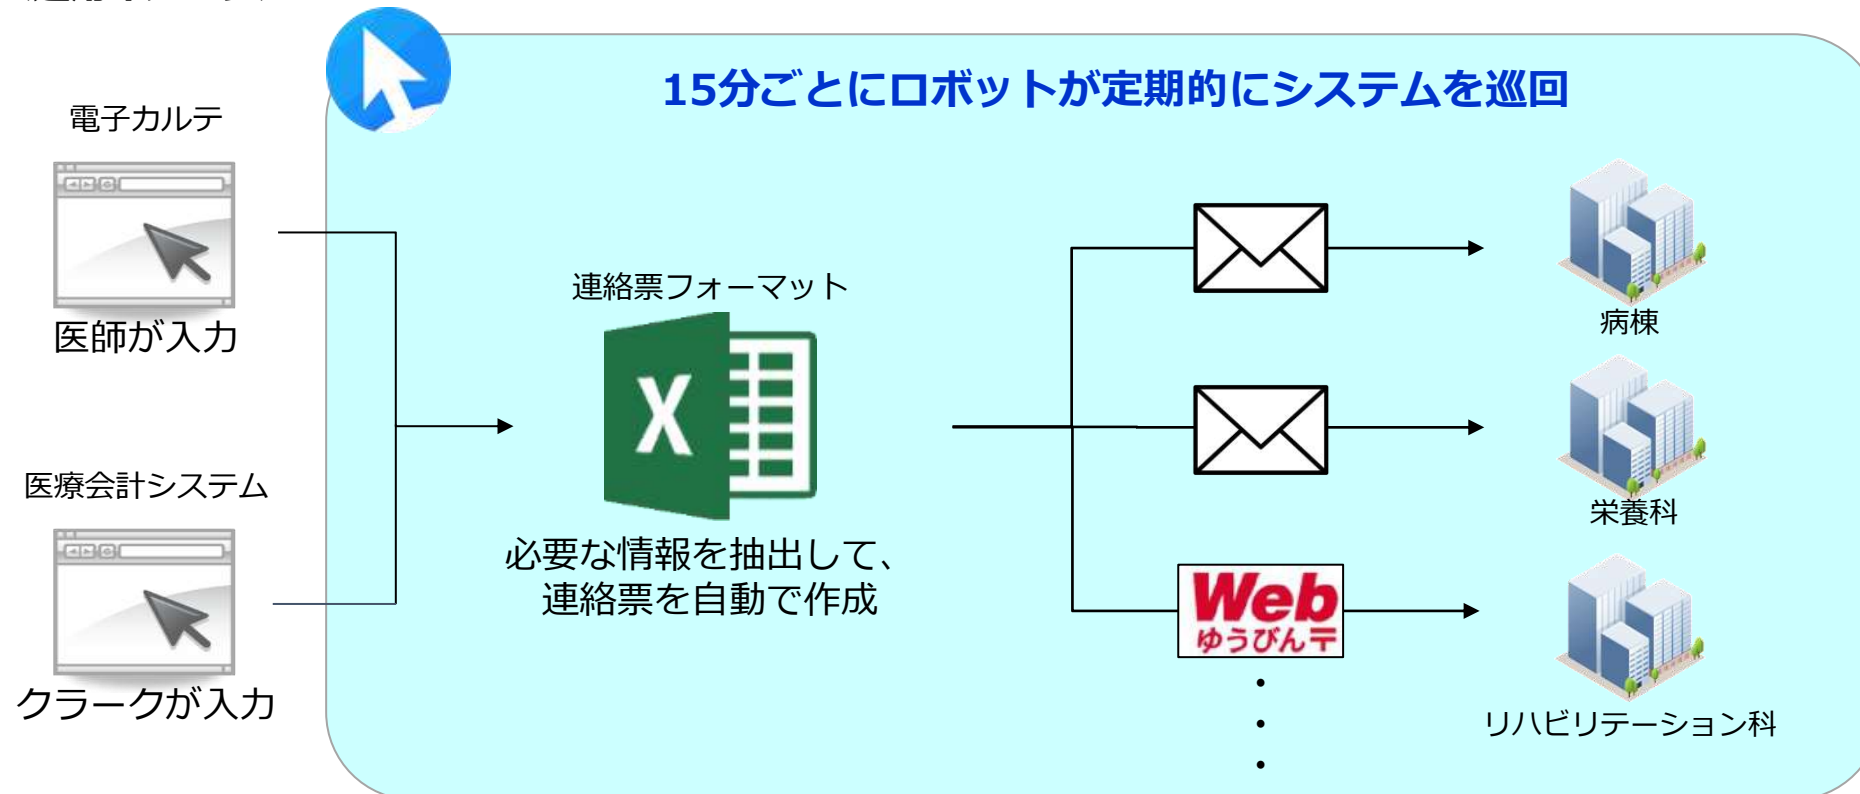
15分ごとにロボットが定期的にシステムを巡回

電子カルテ

医師が入力

医療会計システム

クラークが入力

連絡票フォーマット

X

必要な情報を抽出して、
連絡票を自動で作成

Web
ゆうびん〒

・
・
・

病棟

栄養科

リハビリテーション科